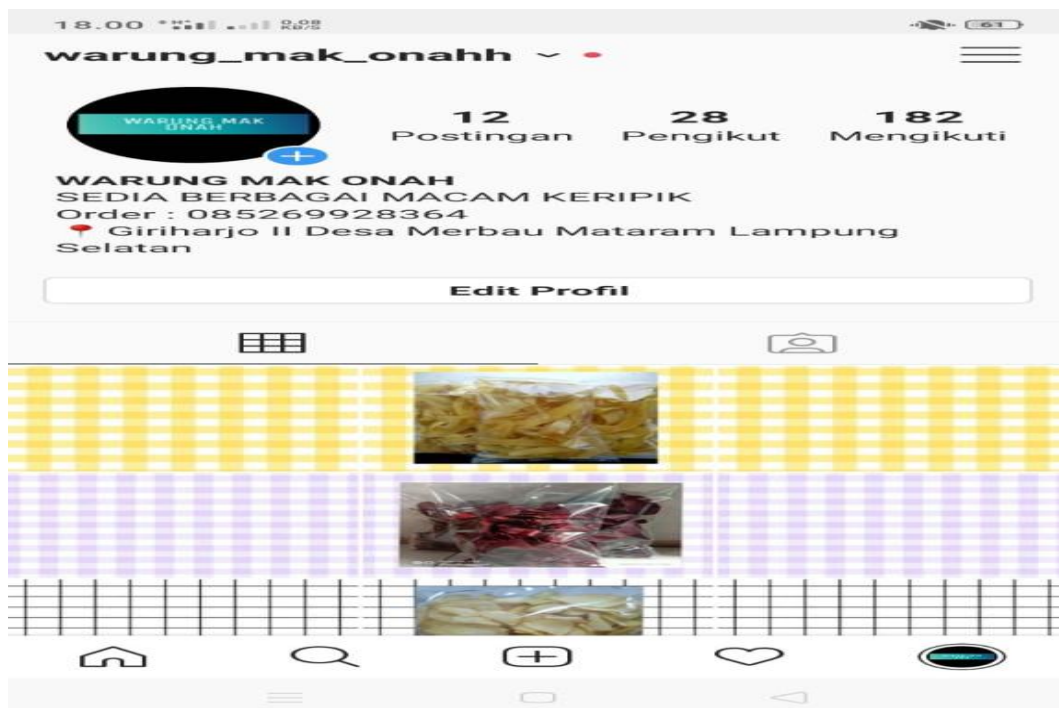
18.00 0,08 KB/S 61

warung_mak_onahh

WARUNG MAK ONAH

12 Postingan
28 Pengikut
182 Mengikuti

WARUNG MAK ONAH
SEDIA BERBAGAI MACAM KERIPIK
Order : 085269928364
Giriharjo II Desa Merbau Mataram Lampung Selatan

Edit Profil